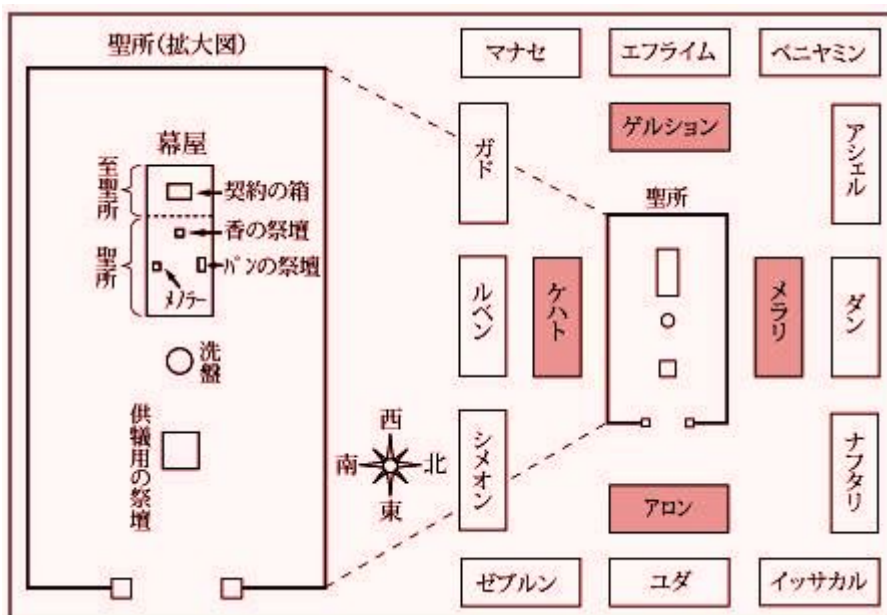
聖所(拡大図)

幕屋

至聖所

契約の箱

香の祭壇

聖所

パンの祭壇

メノラー

洗盤

供犠用の祭壇

西
南
北
東

マナセ

エフライム

ベニヤミン

ガド

ゲルション

アシェル

聖所

ルベン

ケハト

メラリ

ダン

シメオン

ナフタリ

アロン

ゼブルン

ユダ

イッサカル